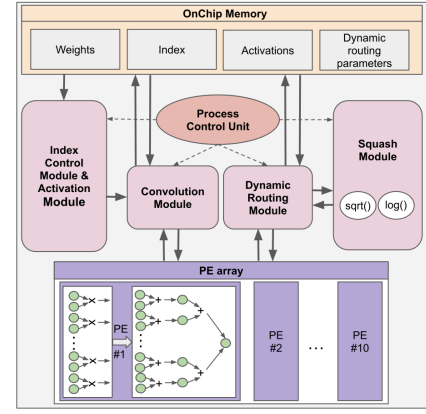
OnChip Memory

Weights

Index

Activations

Dynamic routing parameters

Process Control Unit

Index Control Module & Activation Module

Convolution Module

Dynamic Routing Module

Squash Module

sqrt()

log()

PE array

PE #1

PE #2

...

PE #10